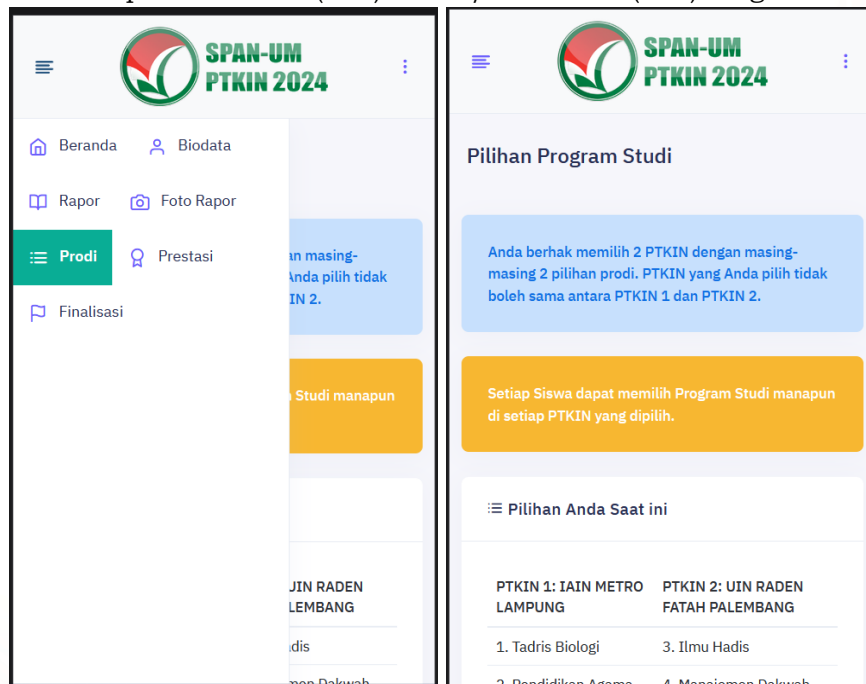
SPAN-UM PTKIN 2024

Beranda
Biodata
Rapor
Foto Rapor
Prodi
Prestasi
Finalisasi

an masing-
Anda pilih tidak
IN 2.

Studi manapun

UIN RADEN
LEMBANG

adis

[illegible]

SPAN-UM PTKIN 2024

Pilihan Program Studi

Anda berhak memilih 2 PTKIN dengan masing-masing 2 pilihan prodi. PTKIN yang Anda pilih tidak boleh sama antara PTKIN 1 dan PTKIN 2.

Setiap Siswa dapat memilih Program Studi manapun di setiap PTKIN yang dipilih.

Pilihan Anda Saat ini

| PTKIN 1: IAIN METRO LAMPUNG | PTKIN 2: UIN RADEN FATAH PALEMBANG |
|---|---|
| 1. Tadris Biologi | 3. Ilmu Hadis |
| 2. Pendidikan Agama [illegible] | 4. Manajemen Dakwah |